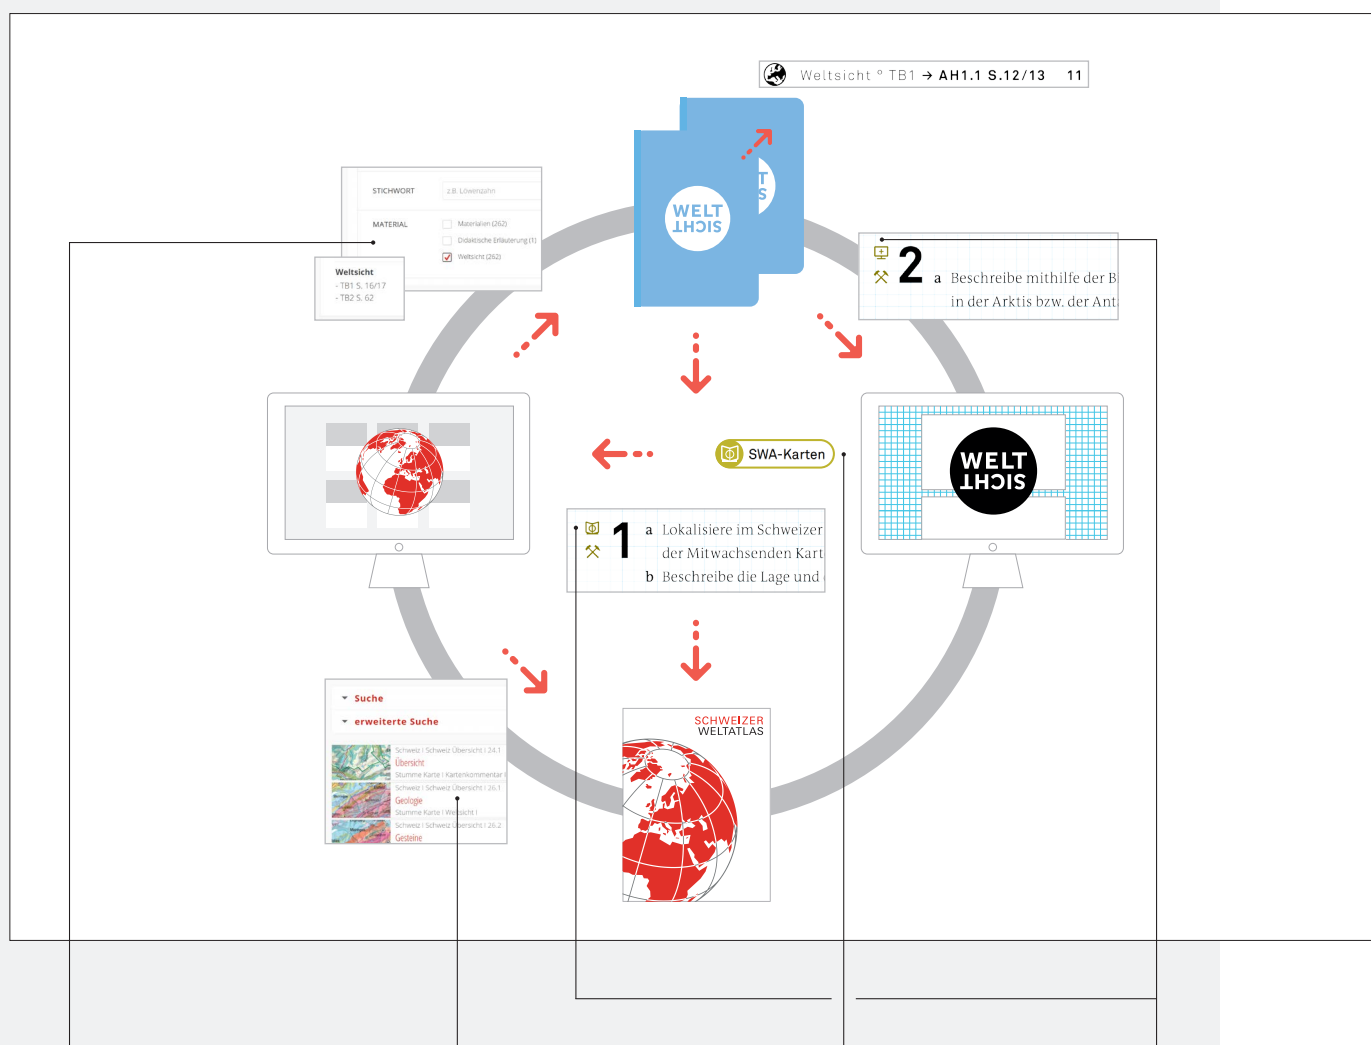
Weltsicht ° TB1 → AH1.1 S.12/13 11

STICHWORT z.B. Löwenzahn
MATERIAL Materialien (262) Didaktische Erläuterung (1) Weltsicht (262)

Weltsicht
- TB1 S. 16/17
- TB2 S. 62

WELT SICHT

2 a Beschreibe mithilfe der B in der Arktis bzw. der Ant

SWA-Karten

WELT SICHT

1 a Lokalisiere im Schweizer der Mitwachsenden Kart
b Beschreibe die Lage und

Suche
erweiterte Suche
Schweiz | Schweiz Übersicht | 24.1
Übersicht
Stumme Karte | Kartenkommentar |
Schweiz | Schweiz Übersicht | 26.1
Geologie
Stumme Karte | Weltsicht |
Schweiz | Schweiz Übersicht | 26.2
Gesteine

SCHWEIZER WELTATLAS